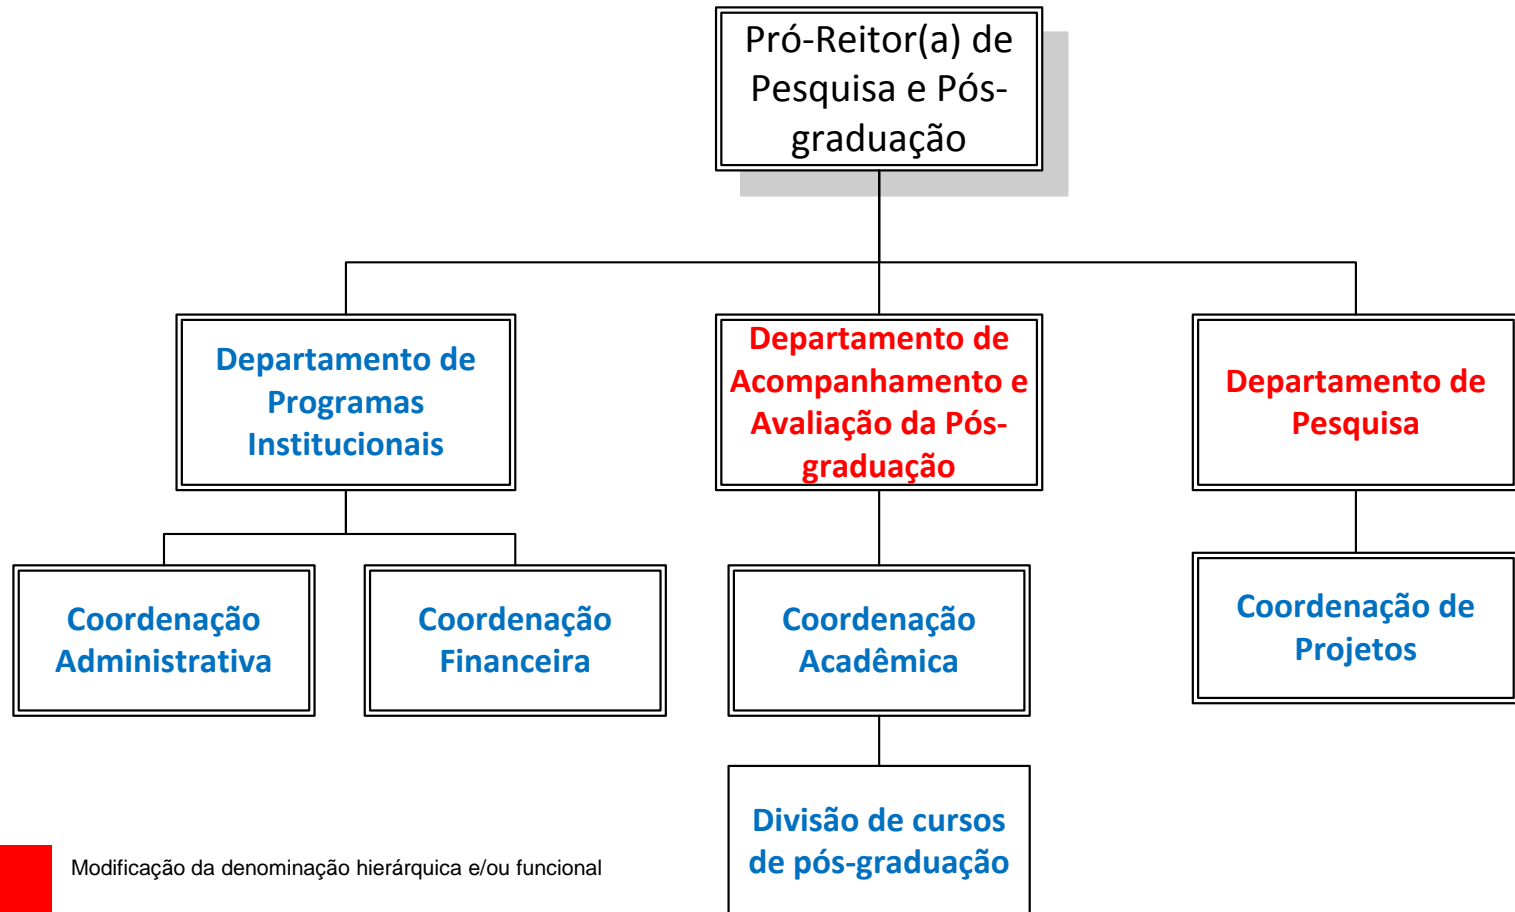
Pró-Reitor(a) de Pesquisa e Pós-graduação

Departamento de Programas Institucionais

Departamento de Acompanhamento e Avaliação da Pós-graduação

Departamento de Pesquisa

Coordenação Administrativa

Coordenação Financeira

Coordenação Acadêmica

Coordenação de Projetos

Divisão de cursos de pós-graduação

Modificação da denominação hierárquica e/ou funcional